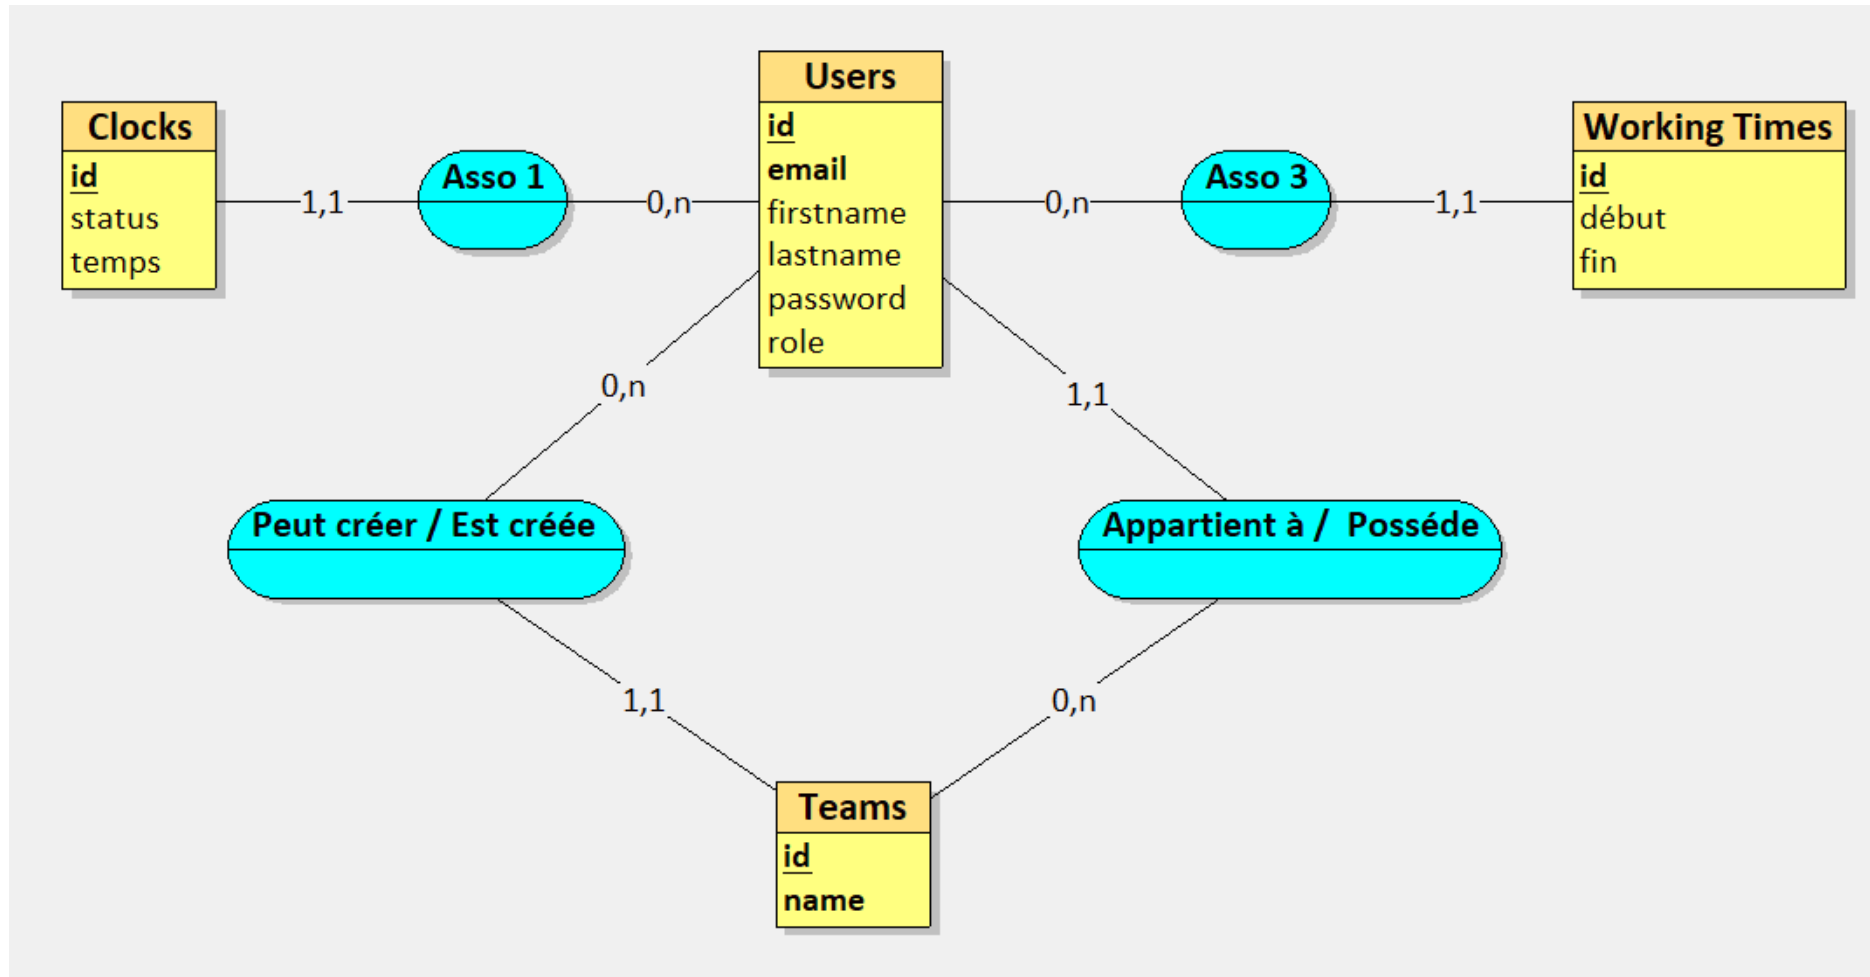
Clocks
id
status
temps

1,1

Asso 1

0,n

Users
id
email
firstname
lastname
password
role

0,n

Asso 3

1,1

Working Times
id
début
fin

0,n

1,1

Peut créer / Est créée

Appartient à / Posséde

1,1

0,n

Teams
id
name